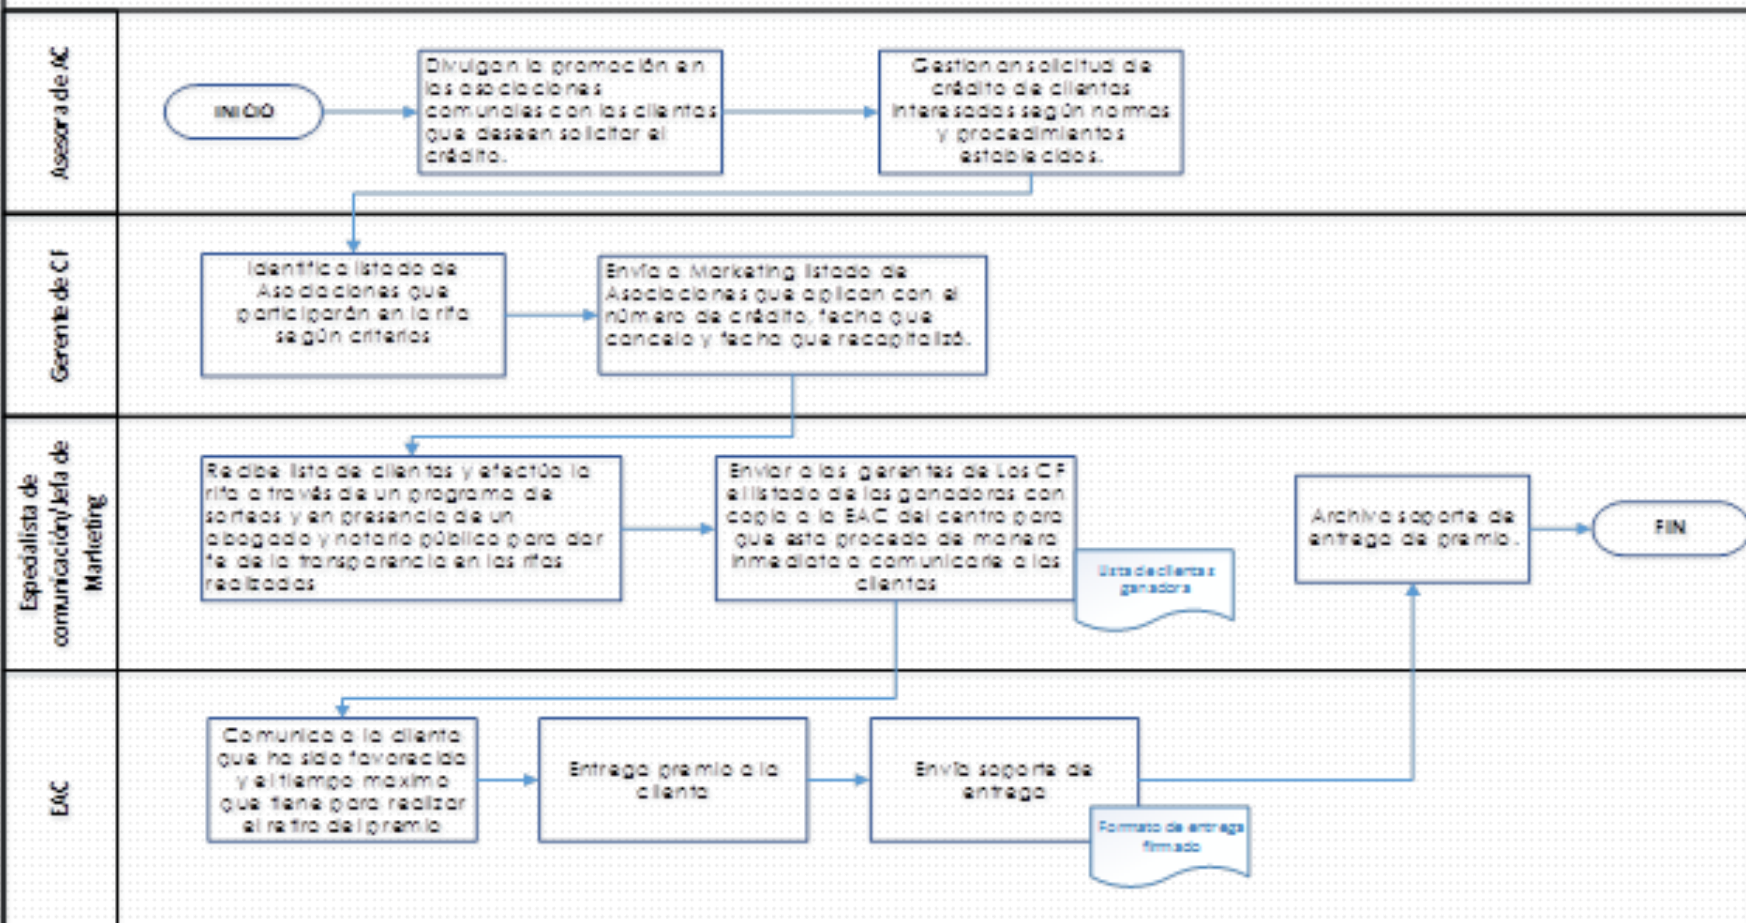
Asesora de AC

INICIO

Divulgan la promoción en las asociaciones comunales con las clientas que deseen solicitar el crédito.

Gestionan solicitud de crédito de clientas interesadas según normas y procedimientos establecidos.

Gerente de CF

Identifica listado de Asociaciones que participarán en la rifa según criterios

Envía a Marketing listado de Asociaciones que aplican con el número de crédito, fecha que canceló y fecha que recapitalizó.

Especialista de comunicación/Jefa de Marketing

Recibe lista de clientas y efectúa la rifa a través de un programa de sorteos y en presencia de un abogado y notario público para dar fe de la transparencia en las rifas realizadas

Enviar a los gerentes de Los CF el listado de las ganadoras con copia a la EAC del centro para que esta proceda de manera inmediata a comunicarle a las clientas

Lista de clientas ganadora

Archiva soporte de entrega de premio.

FIN

EAC

Comunica a la clienta que ha sido favorecida y el tiempo máximo que tiene para realizar el retiro del premio

Entrega premio a la clienta

Envía soporte de entrega

Formato de entrega firmado